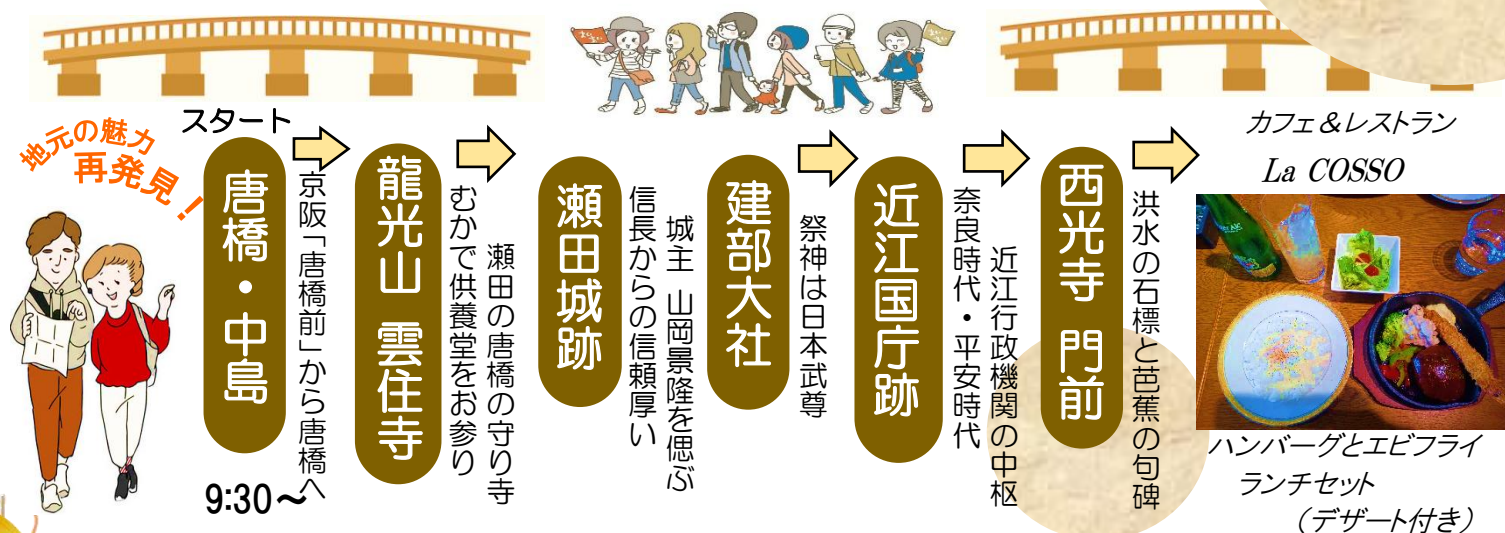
地元の魅力
再発見！

スタート

唐橋・中島

9:30〜

京阪「唐橋前」から唐橋へ

龍光山　雲住寺

瀬田の唐橋の守り寺
むかで供養堂をお参り

瀬田城跡

城主　山岡景隆を偲ぶ
信長からの信頼厚い

建部大社

祭神は日本武尊

近江国庁跡

近江行政機関の中枢
奈良時代・平安時代

西光寺　門前

洪水の石標と芭蕉の句碑

カフェ＆レストラン
La COSSO

ハンバーグとエビフライ
ランチセット
（デザート付き）